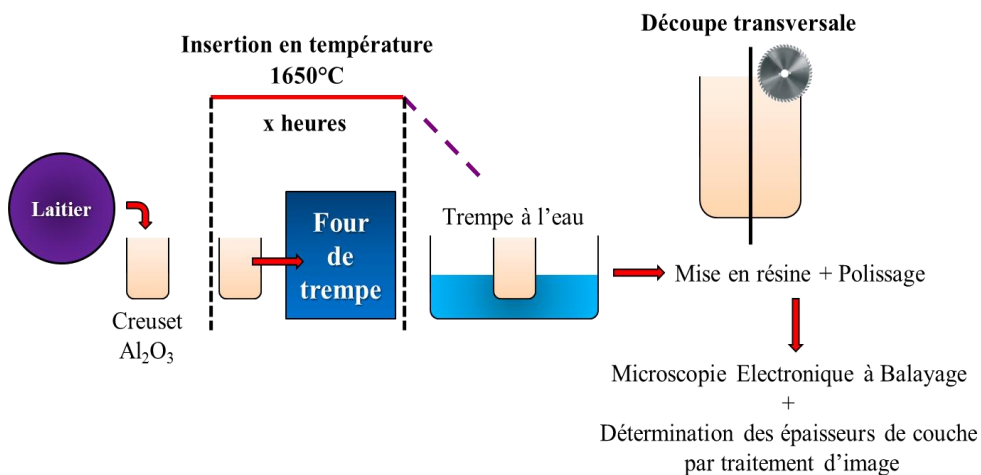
Insertion en température
1650°C

x heures

Découpe transversale

Laitier

Creuset
$Al_2O_3$

Four de trempe

Trempe à l'eau

Mise en résine + Polissage

Microscopie Electronique à Balayage
+
Détermination des épaisseurs de couche par traitement d'image